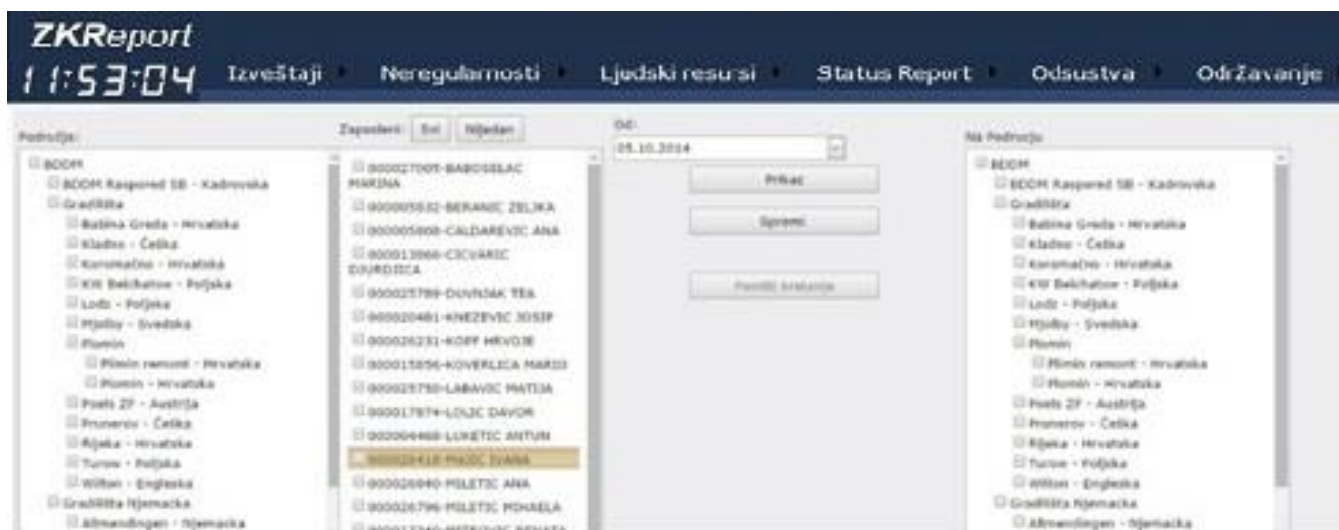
ZKReport

11:53:04 Izveštaji Neregularnosti Ljudski resursi Status Report Odsustva Održavanje

Područje:

BDOM
BDOM Raspored SB - Kadrovska
Gradilišta
Babina Greda - Hrvatska
Kladno - Češka
Koromačno - Hrvatska
KW Belchatow - Poljska
Lodz - Poljska
Mjolby - Svedska
Plomin
Plomin remont - Hrvatska
Plomin - Hrvatska
Poels ZF - Austrija
Prunerov - Češka
Rijeka - Hrvatska
Turow - Poljska
Wilton - Engleska
Gradilišta Njemacka
Allmendingen - Njemacka

Zaposleni: Svi Nijedan

000027005-BABOSELAC MARINA
000005632-BERANIC ZELJKA
000005808-CALDAREVIC ANA
000013966-CICVARIC DJURDJICA
000025789-DUVNJAK TEA
000020481-KNEZEVIC JOSIP
000026231-KOPF HRVOJE
000015856-KOVERLICA MARIO
000025750-LABAVIC MATIJA
000017874-LOLIC DAVOR
000004468-LUKETIC ANTUN
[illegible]
000026840-MILETIC ANA
000026796-MILETIC MIHAELA
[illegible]

Od:
05.10.2014

Prikaz
Spremi
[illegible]

Na Području

BDOM
BDOM Raspored SB - Kadrovska
Gradilišta
Babina Greda - Hrvatska
Kladno - Češka
Koromačno - Hrvatska
KW Belchatow - Poljska
Lodz - Poljska
Mjolby - Svedska
Plomin
Plomin remont - Hrvatska
Plomin - Hrvatska
Poels ZF - Austrija
Prunerov - Češka
Rijeka - Hrvatska
Turow - Poljska
Wilton - Engleska
Gradilišta Njemacka
Allmendingen - Njemacka